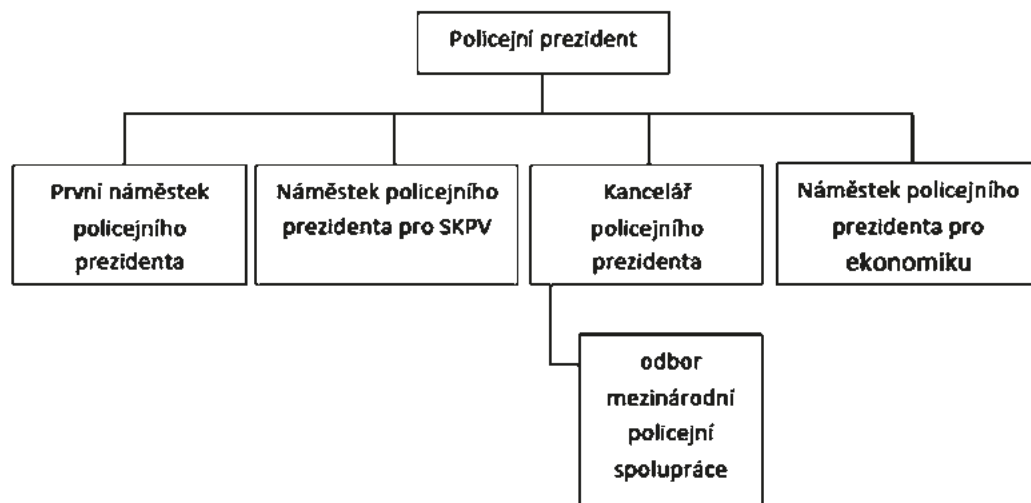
Policejní prezident

První náměstek policejního prezidenta

Náměstek policejního prezidenta pro SKPV

Kancelář policejního prezidenta

Náměstek policejního prezidenta pro ekonomiku

odbor mezinárodní policejní spolupráce